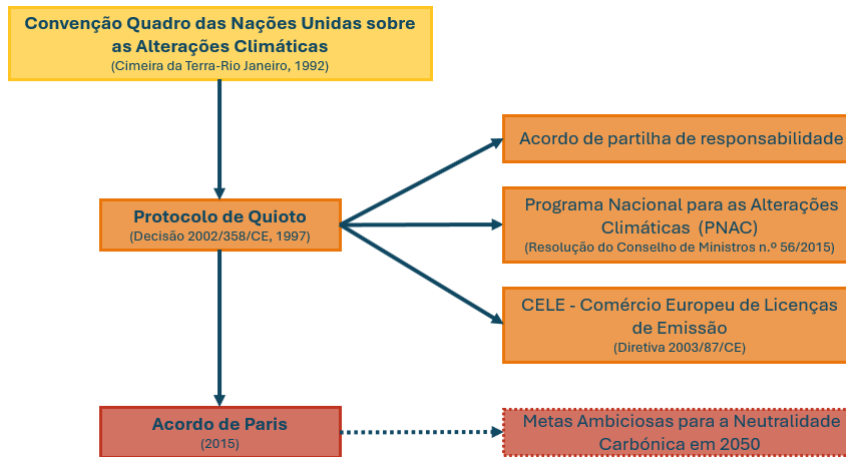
Convenção Quadro das Nações Unidas sobre as Alterações Climáticas
(Cimeira da Terra-Rio Janeiro, 1992)

Protocolo de Quioto
(Decisão 2002/358/CE, 1997)

Acordo de partilha de responsabilidade

Programa Nacional para as Alterações Climáticas (PNAC)
(Resolução do Conselho de Ministros n.º 56/2015)

CELE - Comércio Europeu de Licenças de Emissão
(Diretiva 2003/87/CE)

Acordo de Paris
(2015)

Metas Ambiciosas para a Neutralidade Carbónica em 2050